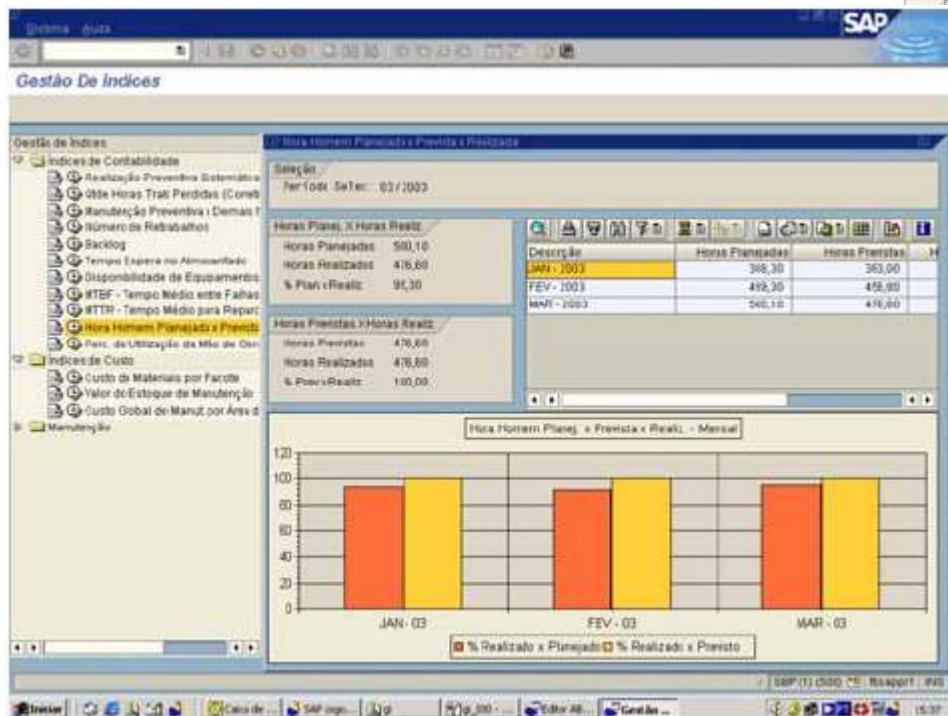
Sistema Ajuda

SAP

Gestão De Indices

Gestão de Índices
Indices de Contabilidade
Realização Preventiva Sistemática
Qtde Horas Trab Perdidas (Corret
Manutenção Preventiva i Demais
Número de Retrabalhos
Backlog
Tempo Espera no Almoxarifado
Disponibilidade de Equipamentos
MTBF - Tempo Médio entre Falhas
MTTR - Tempo Médio para Repar
Hora Homem Planejada x Previsto
Perc. de Utilização da Mão de Obr
Indices de Custo
Custo de Materiais por Facote
Valor do Estoque de Manutenção
Custo Global de Manut por Área d
Manutenção

Hora Homem Planejada x Prevista x Realizada

Seleção
Período Seler: 03/2003

Horas Planej. X Horas Realiz.
Horas Planejadas 500,10
Horas Realizadas 476,60
% Plan x Realiz 95,30

Horas Previstas X Horas Realiz.
Horas Previstas 476,60
Horas Realizadas 476,60
% Prev x Realiz 100,00

| Descrição | Horas Planejadas | Horas Previstas | H |
|---|---|---|---|
| JAN - 2003 | 388,30 | 363,00 | |
| FEV - 2003 | 499,30 | 458,80 | |
| MAR - 2003 | 500,10 | 476,60 | |

Hora Homem Planej. x Prevista x Realiz. - Mensal

120
100
80
60
40
20
0

JAN - 03
FEV - 03
MAR - 03

% Realizado x Planejado % Realizado x Previsto

SAP (1) (500) Rsapprt INS

Iniciar | Caixa de ... | SAP logo... | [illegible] | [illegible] | Editor AB... | Gestão ...